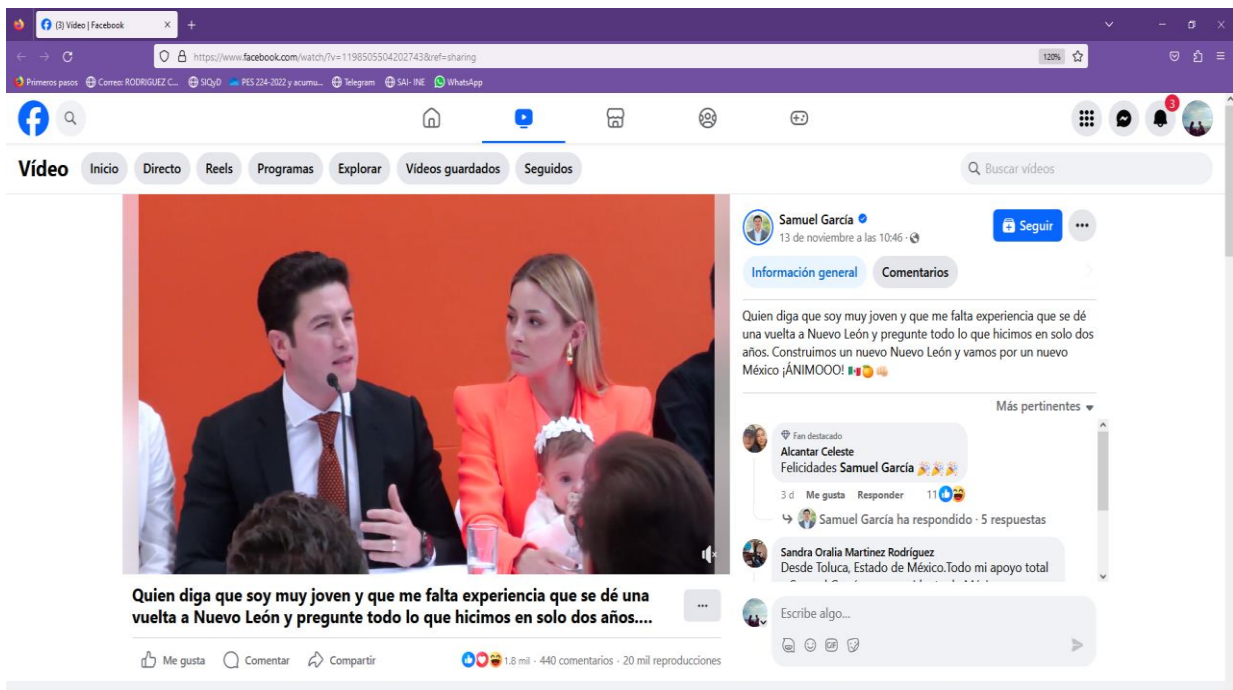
(3) Vídeo | Facebook

https://www.facebook.com/watch/?v=1198505504202743&ref=sharing

120%

Primeros pasos Correo: RODRIGUEZ C... SIQyD PES 224-2022 y acumu... Telegram SAI- INE WhatsApp

3

Vídeo Inicio Directo Reels Programas Explorar Vídeos guardados Seguidos

Buscar vídeos

Samuel García
13 de noviembre a las 10:46 ·

Seguir

Información general Comentarios

Quien diga que soy muy joven y que me falta experiencia que se dé una vuelta a Nuevo León y pregunte todo lo que hicimos en solo dos años. Construimos un nuevo Nuevo León y vamos por un nuevo México ¡ÁNIMOOO!

Más pertinentes

Fan destacado
Alcantar Celeste
Felicidades Samuel García

3 d Me gusta Responder 11

Samuel García ha respondido · 5 respuestas

Sandra Oralia Martinez Rodríguez
Desde Toluca, Estado de México.Todo mi apoyo total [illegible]

Quien diga que soy muy joven y que me falta experiencia que se dé una vuelta a Nuevo León y pregunte todo lo que hicimos en solo dos años....

Me gusta Comentar Compartir

1.8 mil · 440 comentarios · 20 mil reproducciones

Escribe algo...